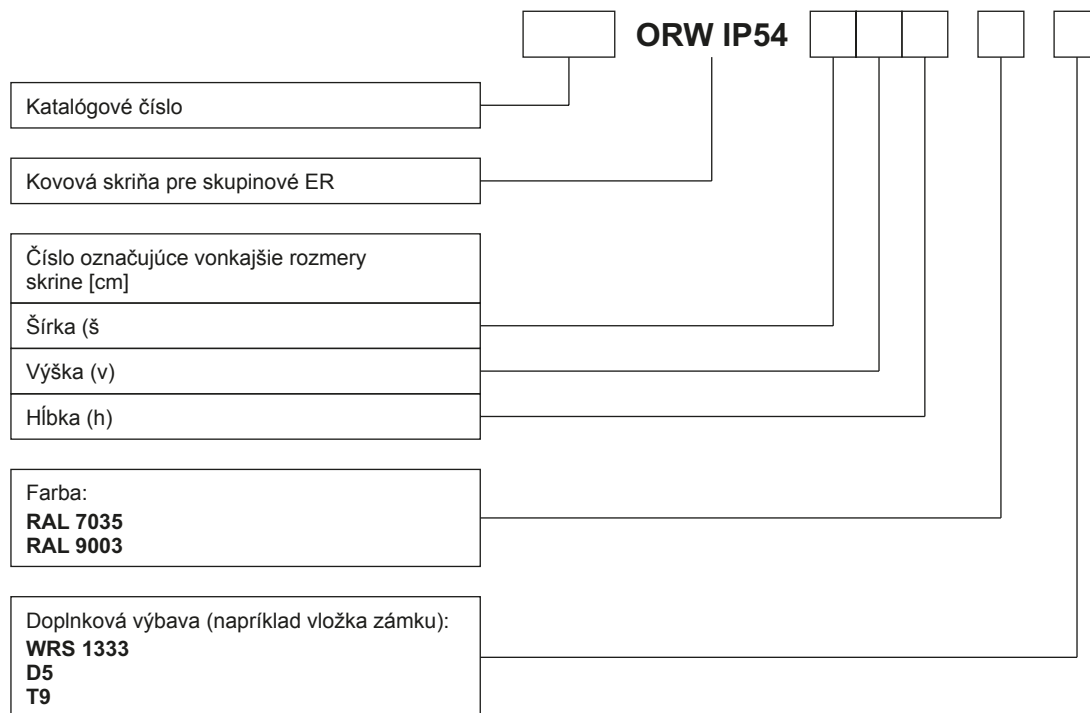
ORW IP54

Katalógové číslo

Kovová skriňa pre skupinové ER

Číslo označujúce vonkajšie rozmery skrine [cm]

Šírka (š

Výška (v)

Hĺbka (h)

Farba:
**RAL 7035**
**RAL 9003**

Doplnková výbava (napríklad vložka zámku):
**WRS 1333**
**D5**
**T9**